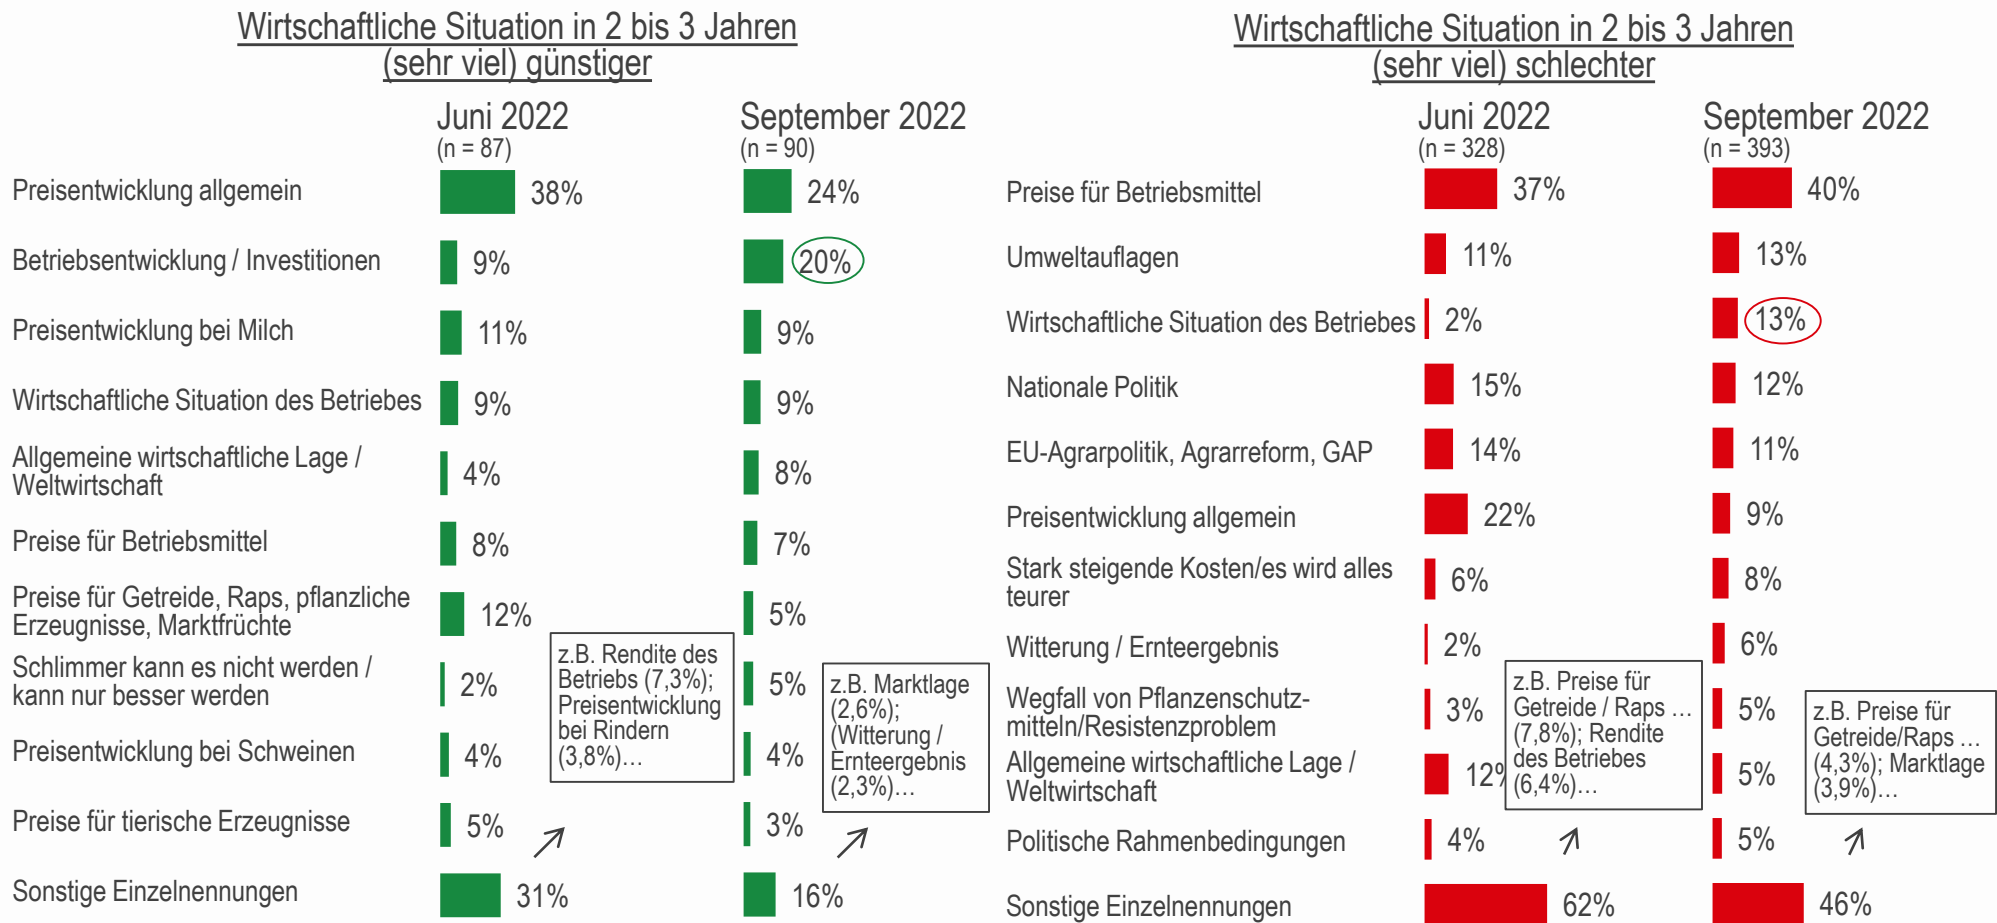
Wirtschaftliche Situation in 2 bis 3 Jahren (sehr viel) günstiger

| | Juni 2022 (n = 87) | September 2022 (n = 90) |
|---|---|---|
| Preisentwicklung allgemein | 38% | 24% |
| Betriebsentwicklung / Investitionen | 9% | 20% |
| Preisentwicklung bei Milch | 11% | 9% |
| Wirtschaftliche Situation des Betriebes | 9% | 9% |
| Allgemeine wirtschaftliche Lage / Weltwirtschaft | 4% | 8% |
| Preise für Betriebsmittel | 8% | 7% |
| Preise für Getreide, Raps, pflanzliche Erzeugnisse, Marktfrüchte | 12% | 5% |
| Schlimmer kann es nicht werden / kann nur besser werden | 2% | 5% |
| Preisentwicklung bei Schweinen | 4% | 4% |
| Preise für tierische Erzeugnisse | 5% | 3% |
| Sonstige Einzelnennungen | 31% | 16% |

z.B. Rendite des Betriebs (7,3%); Preisentwicklung bei Rindern (3,8%)…

z.B. Marktlage (2,6%); (Witterung / Ernteergebnis (2,3%)…

Wirtschaftliche Situation in 2 bis 3 Jahren (sehr viel) schlechter

| | Juni 2022 (n = 328) | September 2022 (n = 393) |
|---|---|---|
| Preise für Betriebsmittel | 37% | 40% |
| Umweltauflagen | 11% | 13% |
| Wirtschaftliche Situation des Betriebes | 2% | 13% |
| Nationale Politik | 15% | 12% |
| EU-Agrarpolitik, Agrarreform, GAP | 14% | 11% |
| Preisentwicklung allgemein | 22% | 9% |
| Stark steigende Kosten/es wird alles teurer | 6% | 8% |
| Witterung / Ernteergebnis | 2% | 6% |
| Wegfall von Pflanzenschutzmitteln/Resistenzproblem | 3% | 5% |
| Allgemeine wirtschaftliche Lage / Weltwirtschaft | 12% | 5% |
| Politische Rahmenbedingungen | 4% | 5% |
| Sonstige Einzelnennungen | 62% | 46% |

z.B. Preise für Getreide / Raps … (7,8%); Rendite des Betriebes (6,4%)…

z.B. Preise für Getreide/Raps … (4,3%); Marktlage (3,9%)…